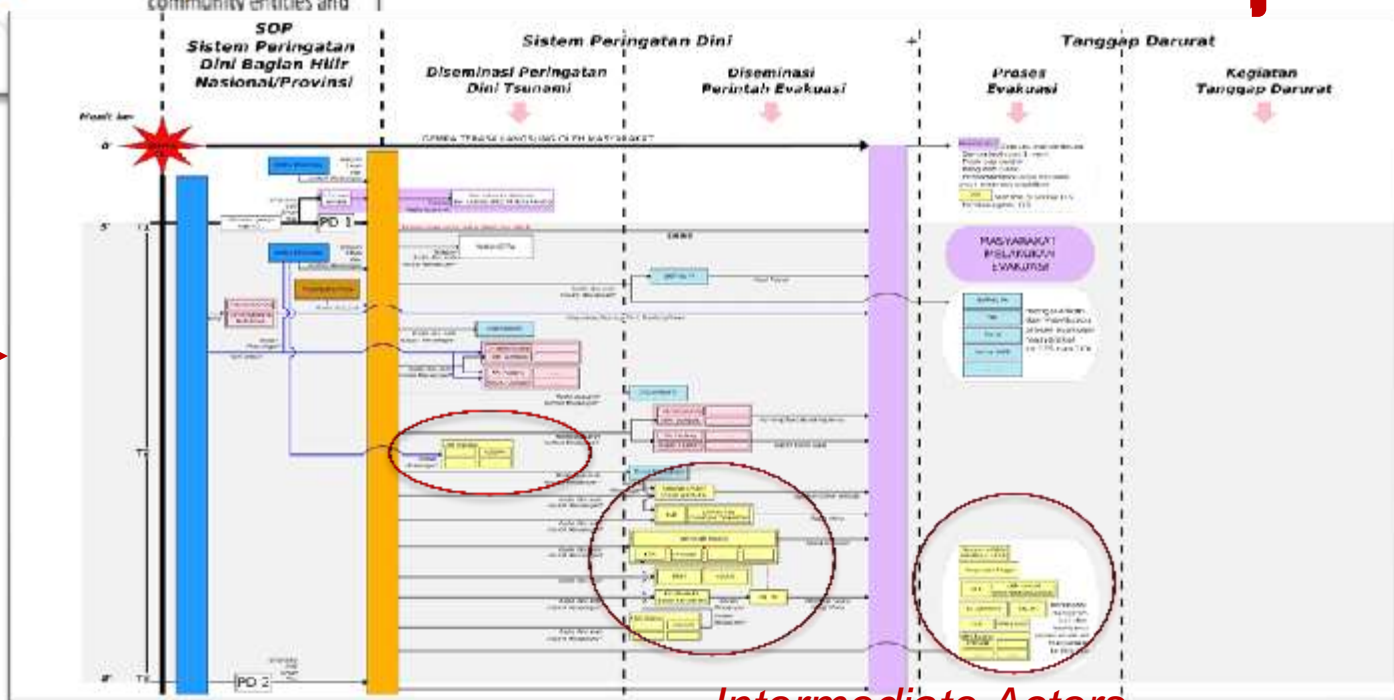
community entities and

SOP Sistem Peringatan Dini Bagian Hilir Nasional/Provinsi

Sistem Peringatan Dini

Diseminasi Peringatan Dini Tsunami

Diseminasi Perintah Evakuasi

Tanggap Darurat

Proses Evakuasi

Kegiatan Tanggap Darurat

0'

5'

T1

PD 1

PD 2

GEMPA TERASA LANGSUNG OLEH MASYARAKAT

MASYARAKAT MELAKUKAN EVAKUASI

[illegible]

Intermediate Actors